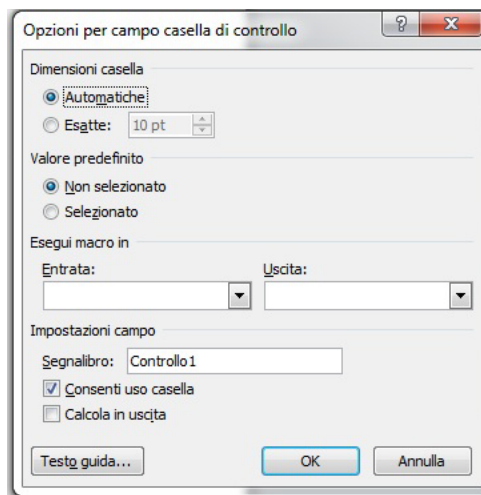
Opzioni per campo casella di controllo

?

X

Dimensioni casella

Automatiche

Esatte: 10 pt

Valore predefinito

Non selezionato

Selezionato

Esegui macro in

Entrata:

Uscita:

Impostazioni campo

Segnalibro: Controllo1

Consenti uso casella

Calcola in uscita

Testo guida...

OK

Annulla